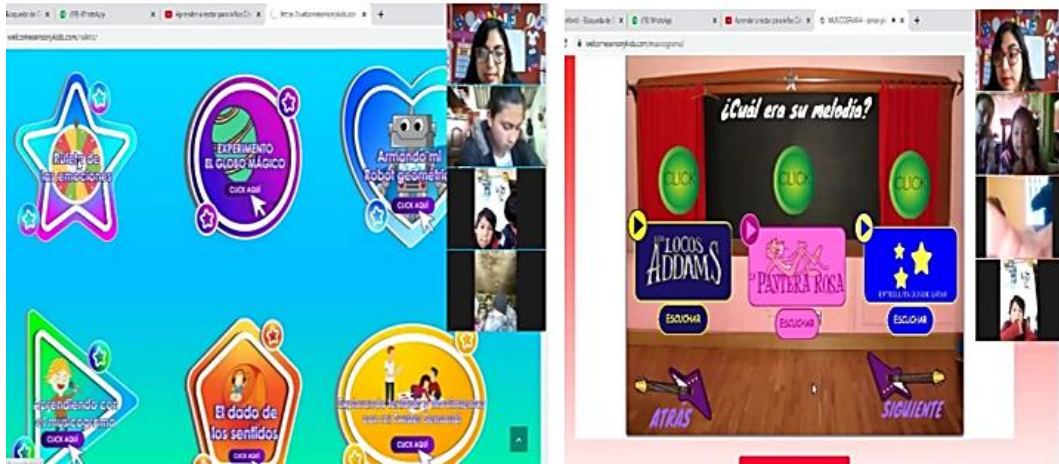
Ruleta de las emociones

EXPERIMENTO EL GLOBO MÁGICO

CLICK AQUÍ

Armando mi Robot geométrico

CLICK AQUÍ

Aprendiendo con el musicograma

CLICK AQUÍ

El dado de los sentidos

CLICK AQUÍ

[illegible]

CLICK AQUÍ

¿Cuál era su melodía?

CLICK

CLICK

CLICK

LOS LOCOS ADDAMS

LA PANTERA ROSA

ESTRELLITA DÓNDE ESTÁS

ESCUCHAR

ESCUCHAR

ESCUCHAR

ATRAS

SIGUIENTE